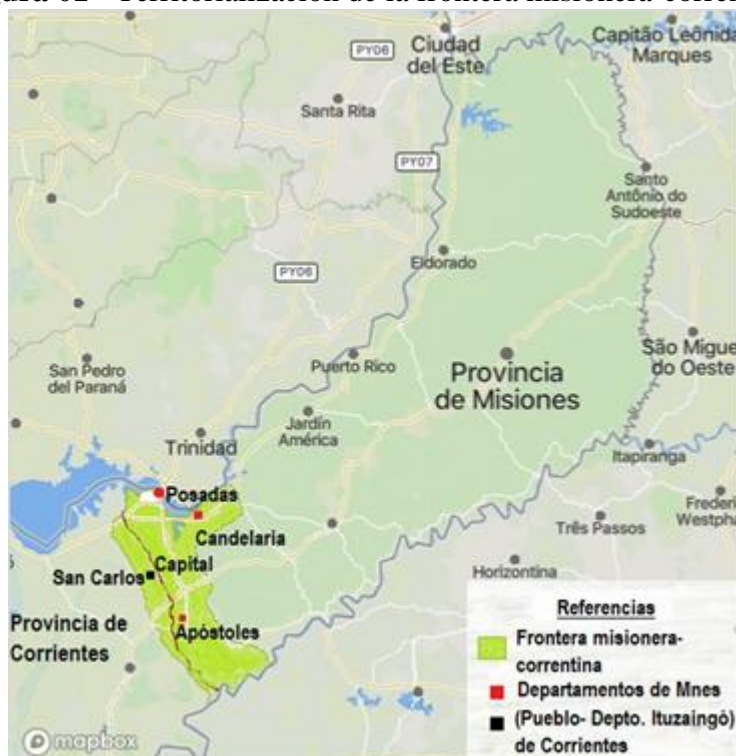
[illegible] Territorialización de la frontera misionera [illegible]

PY06
Ciudad del Este
Capitão Leônidas Marques
Santa Rita
PY07
Santo Antônio do Sudoeste
PY06
Eldorado
São Miguel do Oeste
San Pedro del Paraná
Puerto Rico
Provincia de Misiones
Jardín América
Trinidad
Itapiranga
Posadas
Frederi Westpha
Candelaria
Três Passos
Capital
San Carlos
Horizontina
Provincia de Corrientes
Apóstoles

Referencias
Frontera misionera-correntina
Departamentos de Mnes
(Pueblo- Depto. Ituzaingó) de Corrientes

mapbox